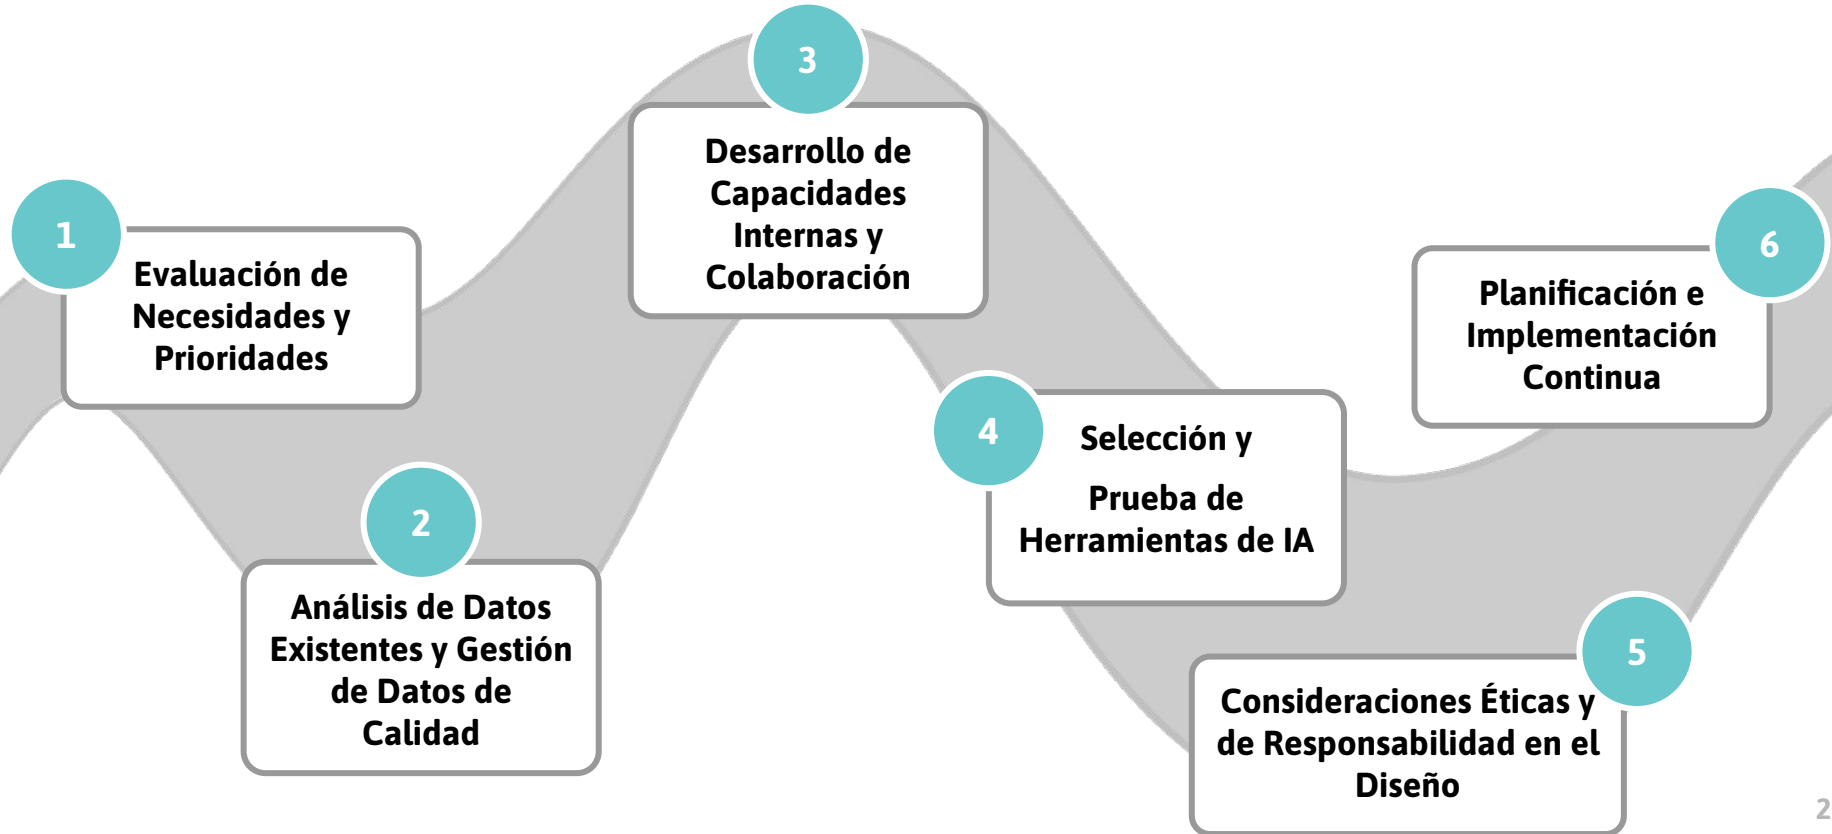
1
Evaluación de Necesidades y Prioridades

2
Análisis de Datos Existentes y Gestión de Datos de Calidad

3
Desarrollo de Capacidades Internas y Colaboración

4
Selección y

Prueba de Herramientas de IA

5
Consideraciones Éticas y de Responsabilidad en el Diseño

6
Planificación e Implementación Continua

2